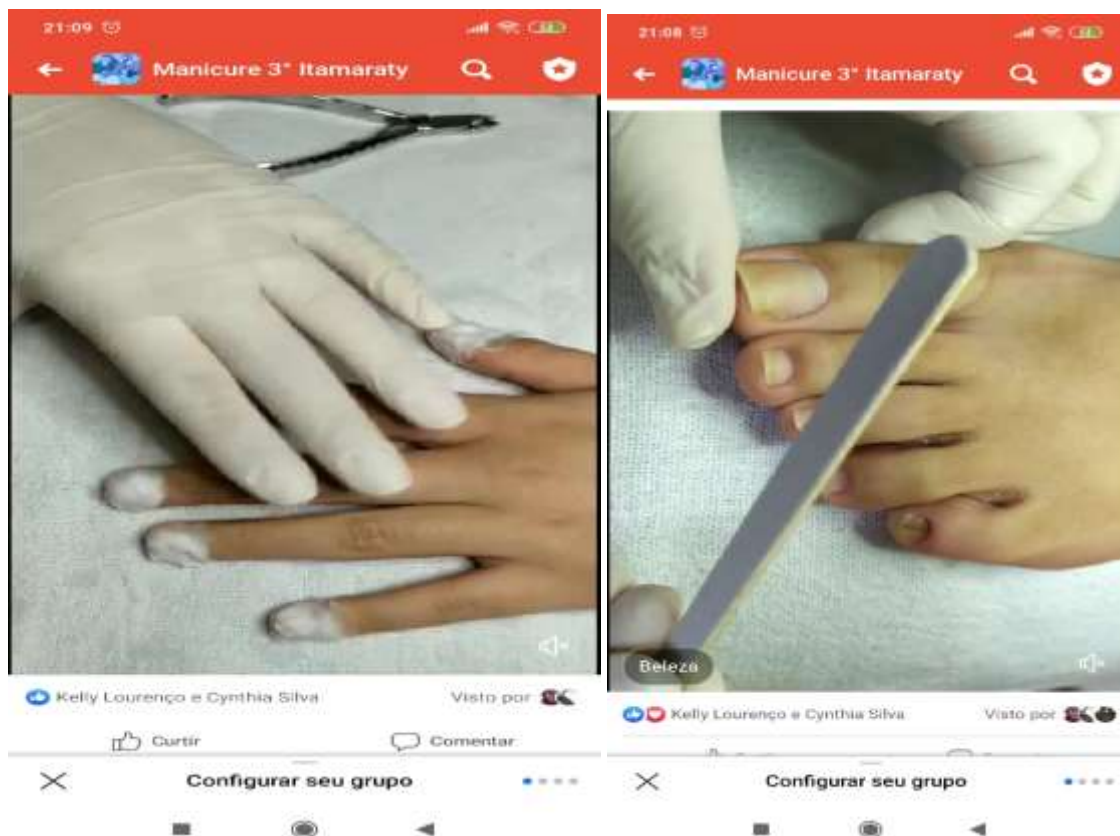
21:09

Manicure 3° Itamaraty

Kelly Lourenço e Cynthia Silva

Visto por

Curtir

Comentar

Configurar seu grupo

21:08

Manicure 3° Itamaraty

Beleza

Kelly Lourenço e Cynthia Silva

Visto por

Configurar seu grupo